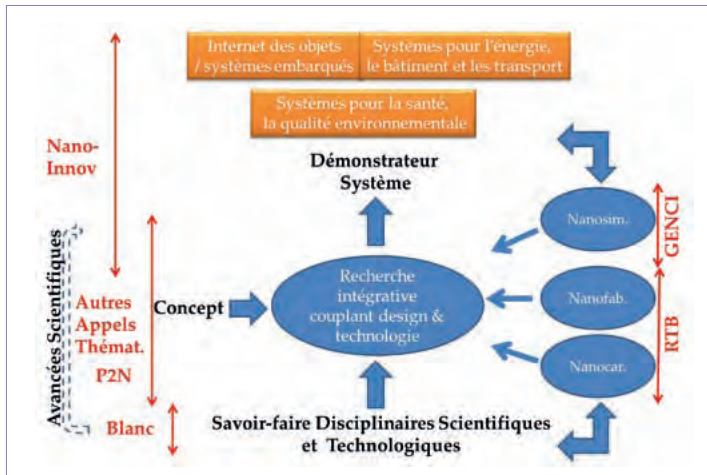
Internet des objets / systèmes embarqués

Systèmes pour l'énergie, le bâtiment et les transport

Systèmes pour la santé, la qualité environnementale

Nano-Innov

Démonstrateur Système

GENCI

Nanosim.

Avancées Scientifiques

Autres Appels Thémat.

P2N

Concept

Recherche intégrative couplant design & technologie

Nanofab.

RTB

Nanocar.

Blanc

Savoir-faire Disciplinaires Scientifiques et Technologiques